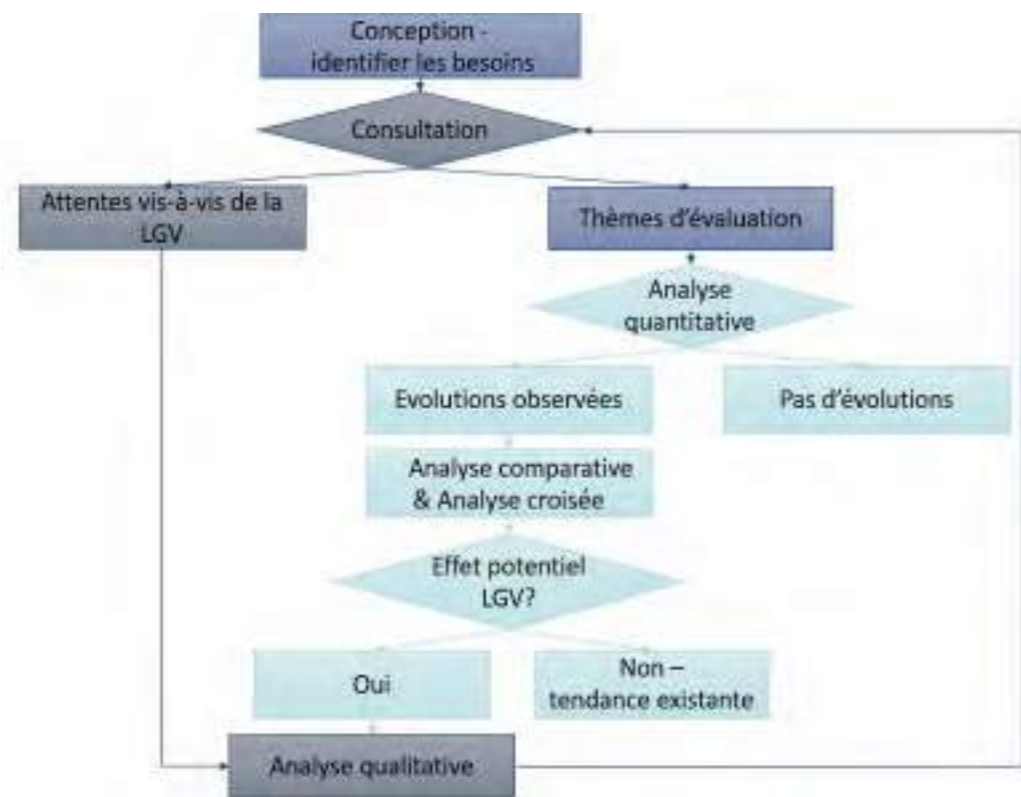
Conception - identifier les besoins

Consultation

Attentes vis-à-vis de la LGV

Thèmes d'évaluation

Analyse quantitative

Evolutions observées

Pas d'évolutions

Analyse comparative & Analyse croisée

Effet potentiel LGV?

Oui

Non – tendance existante

Analyse qualitative